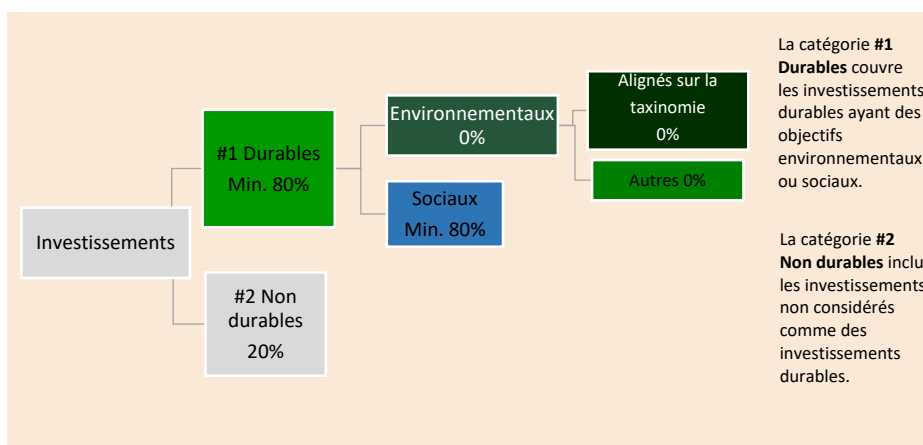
Investissements

#1 Durables
Min. 80%

#2 Non durables
20%

Environnementaux
0%

Sociaux
Min. 80%

Alignés sur la taxinomie
0%

Autres 0%

La catégorie **#1 Durables** couvre les investissements durables ayant des objectifs environnementaux ou sociaux.

La catégorie **#2 Non durables** inclu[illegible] les investissements non considérés comme des investissements durables.